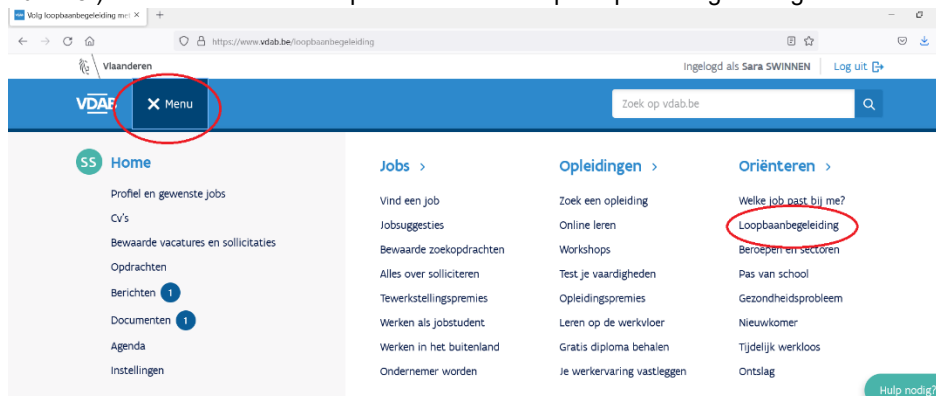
Volg loopbaanbegeleiding met ×

https://www.vdab.be/loopbaanbegeleiding

Vlaanderen

Ingelogd als Sara SWINNEN | Log uit

VDAB

× Menu

Zoek op vdab.be

SS Home

Profiel en gewenste jobs

CV's

Bewaarde vacatures en sollicitaties

Opdrachten

Berichten 1

Documenten 1

Agenda

Instellingen

Jobs >

Vind een job

Jobsuggesties

Bewaarde zoekopdrachten

Alles over solliciteren

Tewerkstellingspremies

Werken als jobstudent

Werken in het buitenland

Ondernemer worden

Opleidingen >

Zoek een opleiding

Online leren

Workshops

Test je vaardigheden

Opleidingspremies

Leren op de werkvloer

Gratis diploma behalen

Je werkervaring vastleggen

Oriënteren >

Welke job past bij me?

Loopbaanbegeleiding

Beroepen en sectoren

Pas van school

Gezondheidsprobleem

Nieuwkomer

Tijdelijk werkloos

Ontslag

Hulp nodig?